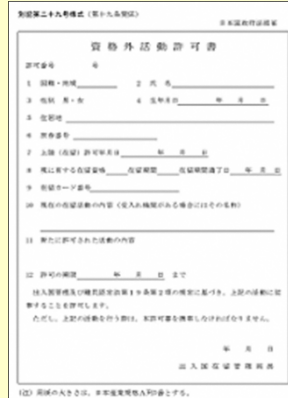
別記第二十九号様式（第十九条関係）

日本国政府法務省

資格外活動許可書

許可番号　　　　号

1　国籍・地域　　　　2　氏名

3　性別　男・女　　　4　生年月日　　年　月　日

5　住居地

6　旅券番号

7　上陸（在留）許可年月日　　年　月　日

8　現に有する在留資格　　在留期間　　在留期間満了日　　年　月　日

9　在留カード番号

10　現在の在留活動の内容（受入れ機関がある場合にはその名称）

11　新たに許可された活動の内容

12　許可の期限　　年　月　日　まで

出入国管理及び難民認定法第19条第2項の規定に基づき、上記の活動に従事することを許可します。

ただし、上記の活動を行う際は、本許可書を携帯しなければなりません。

年　月　日

出入国在留管理局長

（注）用紙の大きさは、日本産業規格A列4番とする。